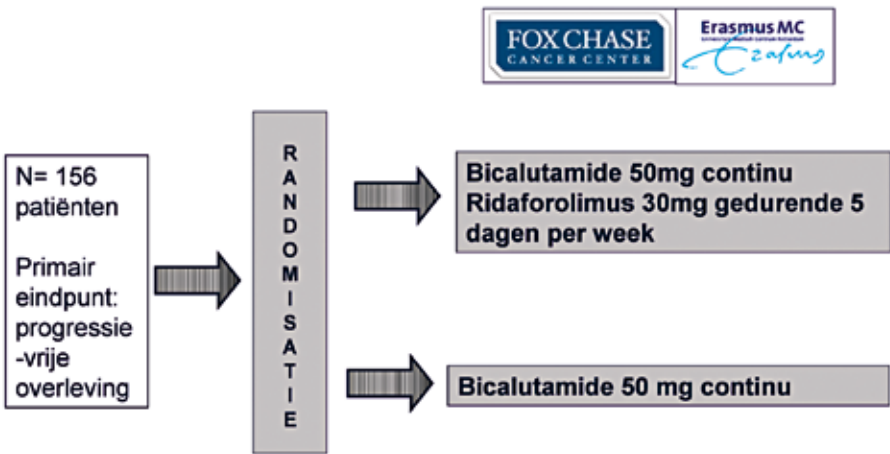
FOX CHASE
CANCER CENTER

Erasmus MC
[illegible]

N= 156 patiënten

Primair eindpunt: progressie -vrije overleving

R
A
N
D
O
M
I
S
A
T
I
E

Bicalutamide 50mg continu
Ridaforolimus 30mg gedurende 5 dagen per week

Bicalutamide 50 mg continu